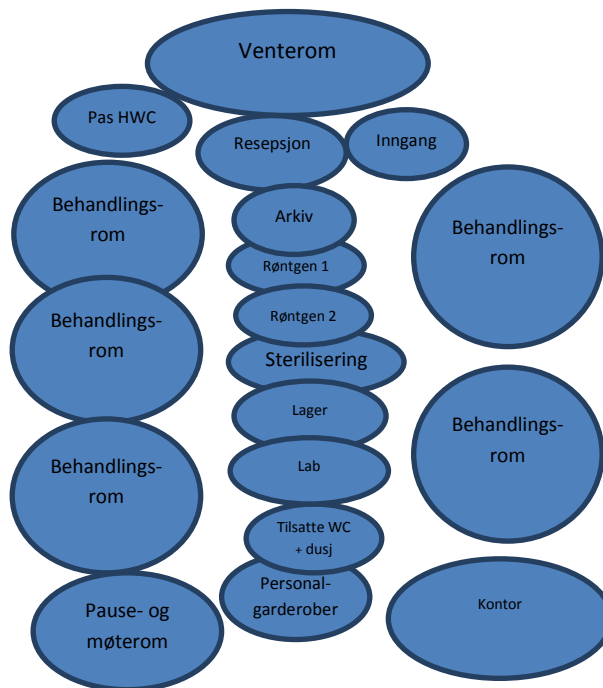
Venterom

Pas HWC

Resepsjon

Inngang

Behandlingsrom

Arkiv

Behandlingsrom

Røntgen 1

Røntgen 2

Behandlingsrom

Sterilisering

Lager

Behandlingsrom

Behandlingsrom

Lab

Tilsatte WC + dusj

Personalgarderober

Pause- og møterom

Kontor